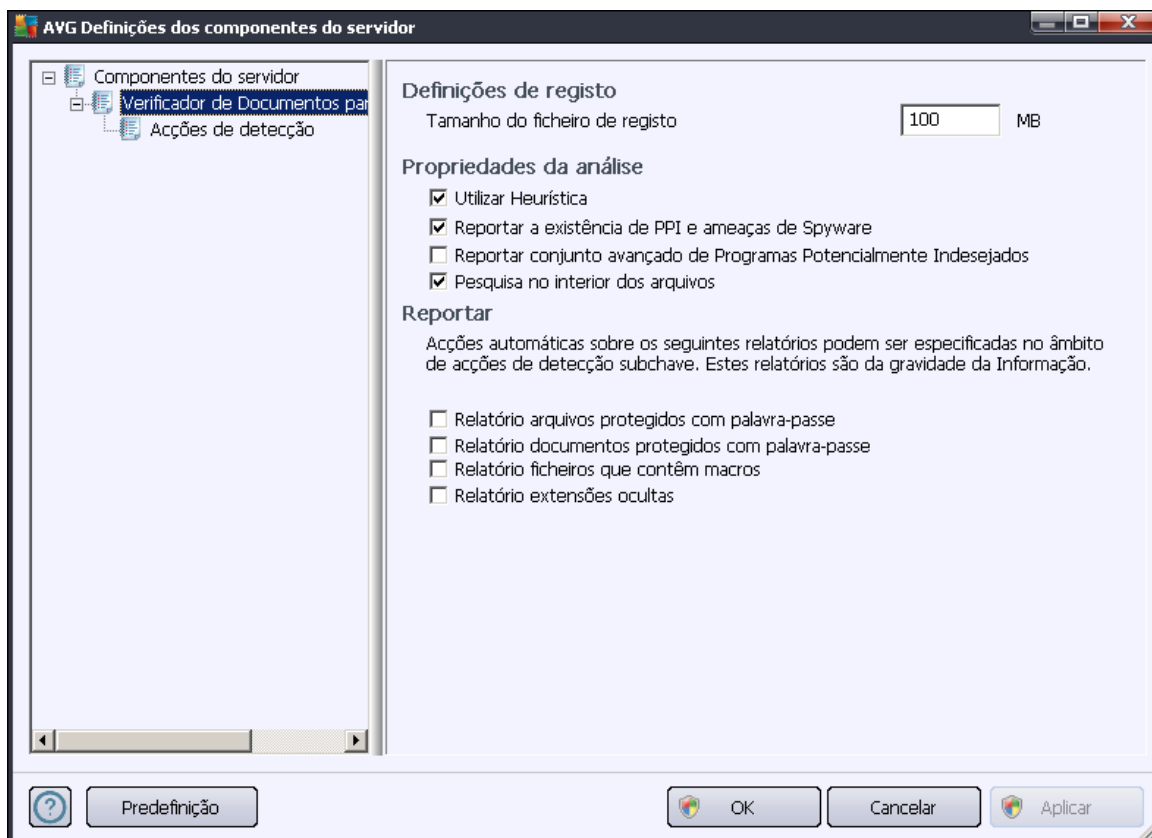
AVG Definições dos componentes do servidor

Componentes do servidor
Verificador de Documentos par
Acções de detecção

Definições de registo
Tamanho do ficheiro de registo 100 MB

Propriedades da análise
☑ Utilizar Heurística
☑ Reportar a existência de PPI e ameaças de Spyware
☐ Reportar conjunto avançado de Programas Potencialmente Indesejados
☑ Pesquisa no interior dos arquivos

Reportar
Acções automáticas sobre os seguintes relatórios podem ser especificadas no âmbito de acções de detecção subchave. Estes relatórios são da gravidade da Informação.

☐ Relatório arquivos protegidos com palavra-passe
☐ Relatório documentos protegidos com palavra-passe
☐ Relatório ficheiros que contêm macros
☐ Relatório extensões ocultas

Predefinição
OK
Cancelar
Aplicar